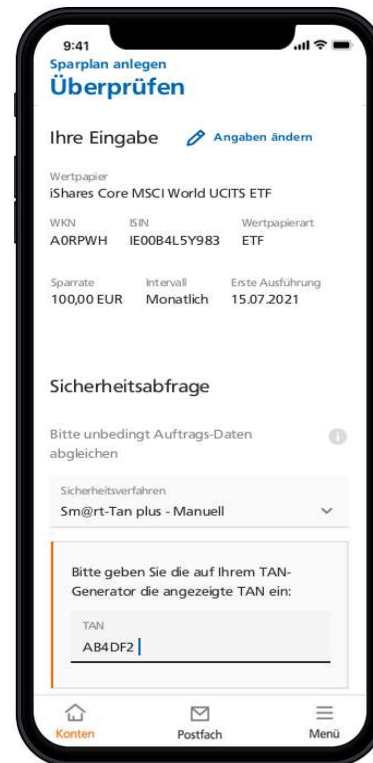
9:41
Sparplan anlegen
Überprüfen

Ihre Eingabe
Angaben ändern

Wertpapier
iShares Core MSCI World UCITS ETF

| WKN | ISIN | Wertpapierart |
|---|---|---|
| A0RPWH | IE00B4L5Y983 | ETF |

| Sparrate | Intervall | Erste Ausführung |
|---|---|---|
| 100,00 EUR | Monatlich | 15.07.2021 |

Sicherheitsabfrage

Bitte unbedingt Auftrags-Daten abgleichen

Sicherheitsverfahren
Sm@rt-Tan plus - Manuell

Bitte geben Sie die auf Ihrem TAN-Generator die angezeigte TAN ein:

TAN
AB4DF2

Konten
Postfach
Menü